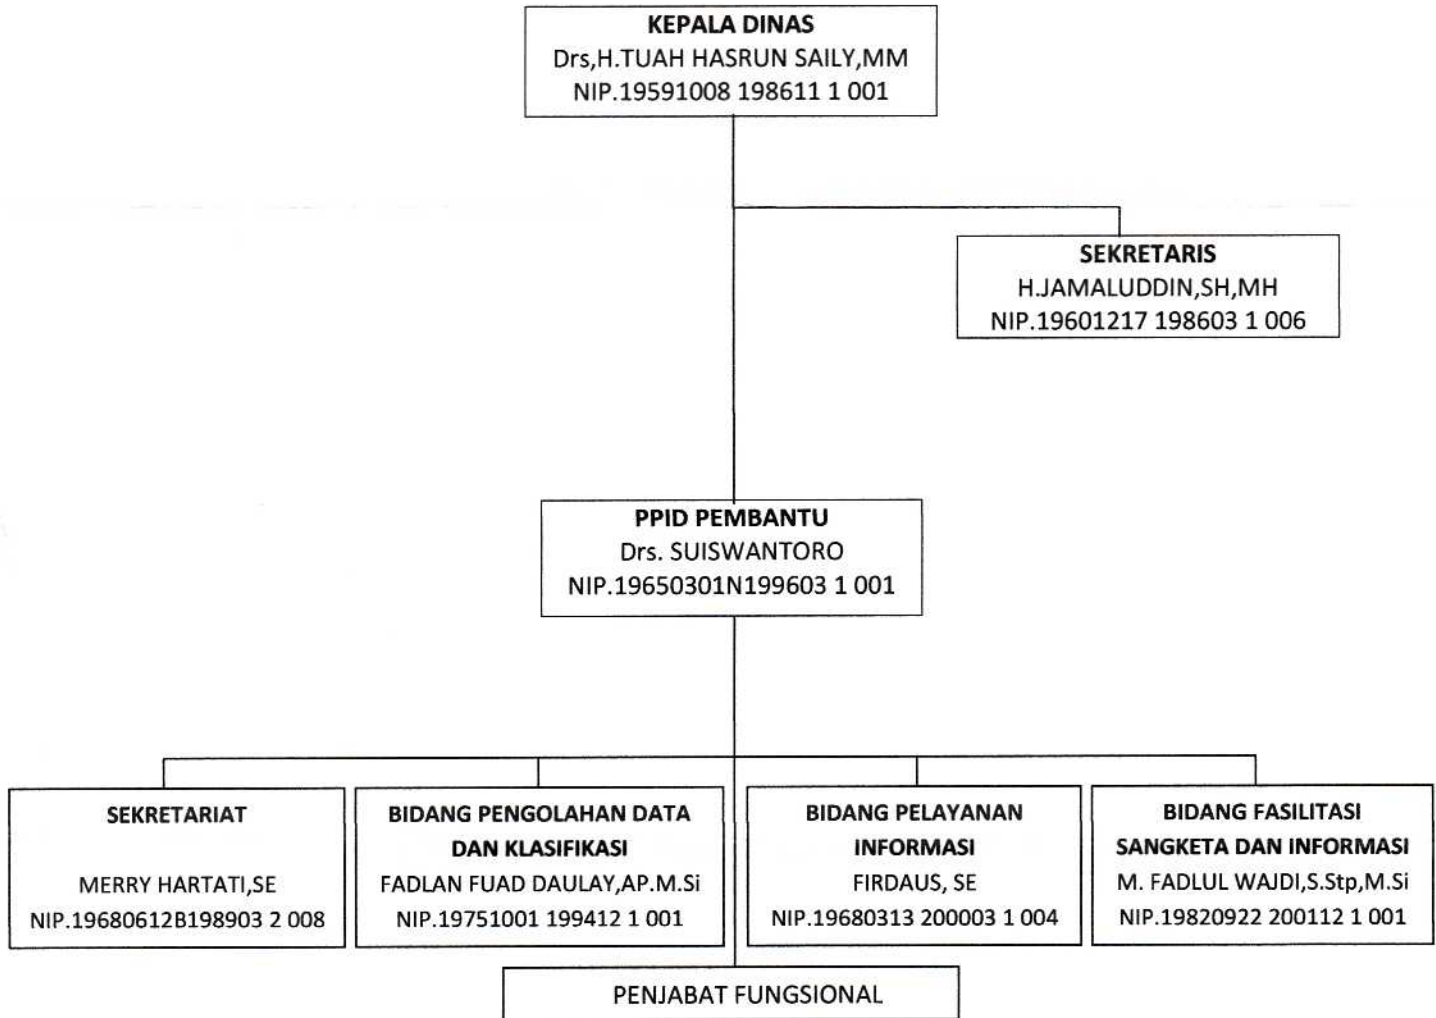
KEPALA DINAS
Drs,H.TUAH HASRUN SAILY,MM
NIP.19591008 198611 1 001

SEKRETARIS
H.JAMALUDDIN,SH,MH
NIP.19601217 198603 1 006

PPID PEMBANTU
Drs. SUISWANTORO
NIP.19650301N199603 1 001

SEKRETARIAT
MERRY HARTATI,SE
NIP.19680612B198903 2 008

BIDANG PENGOLAHAN DATA DAN KLASIFIKASI
FADLAN FUAD DAULAY,AP.M.Si
NIP.19751001 199412 1 001

BIDANG PELAYANAN INFORMASI
FIRDAUS, SE
NIP.19680313 200003 1 004

BIDANG FASILITASI SANGKETA DAN INFORMASI
M. FADLUL WAJDI,S.Stp,M.Si
NIP.19820922 200112 1 001

PENJABAT FUNGSIONAL